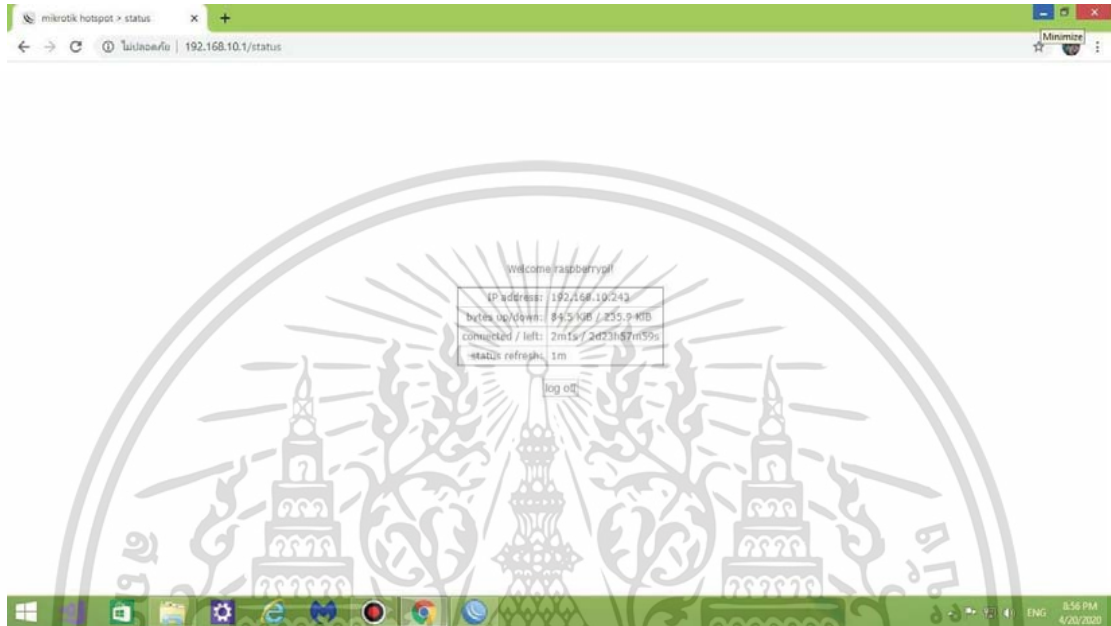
mikrotik hotspot > status ×
+
Minimize
ไม่ปลอดภัย | 192.168.10.1/status

Welcome raspberrypi!

| IP address: | 192.168.10.243 |
|---|---|
| bytes up/down: | 84.5 KiB / 235.9 KiB |
| connected / left: | 2m1s / 2d23h57m59s |
| status refresh: | 1m |

log off

ENG 8:56 PM 4/20/2020